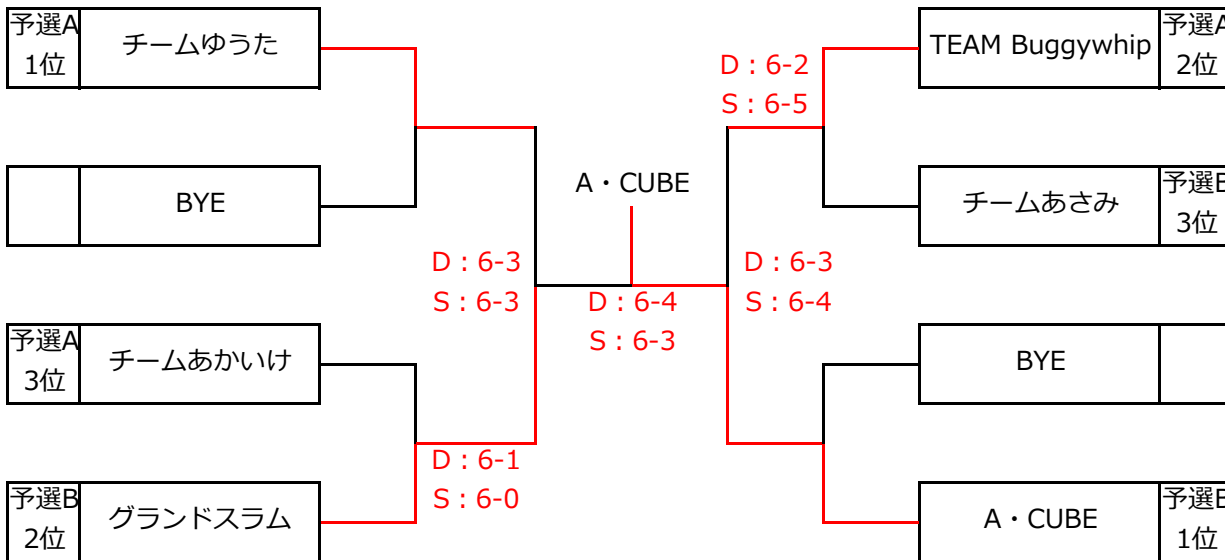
予選A 1位 チームゆうた

BYE

予選A 3位 チームあかいけ

予選B 2位 グランドスラム

D：6-3
S：6-3

D：6-1
S：6-0

A・CUBE

D：6-4
S：6-3

D：6-2
S：6-5

D：6-3
S：6-4

TEAM Buggywhip 予選A 2位

チームあさみ 予選B 3位

BYE

A・CUBE 予選B 1位